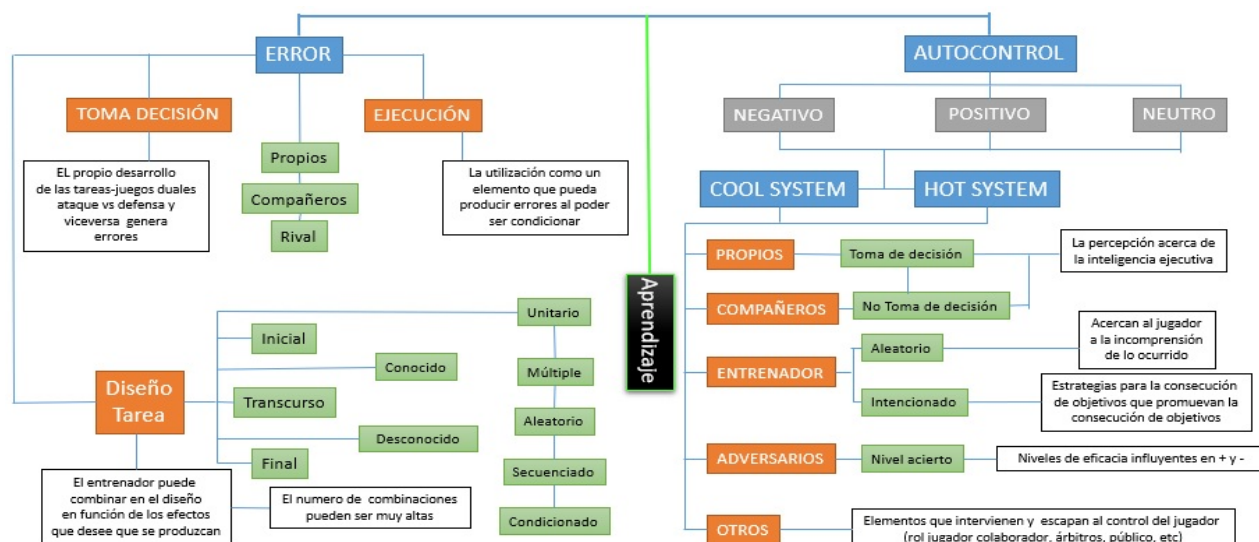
ERROR

TOMA DECISIÓN

EL propio desarrollo de las tareas-juegos duales ataque vs defensa y viceversa genera errores

Propios

Compañeros

Rival

EJECUCIÓN

La utilización como un elemento que pueda producir errores al poder ser condicionar

AUTOCONTROL

NEGATIVO

POSITIVO

NEUTRO

COOL SYSTEM

HOT SYSTEM

Aprendizaje

PROPIOS

Toma de decisión

La percepción acerca de la inteligencia ejecutiva

COMPAÑEROS

No Toma de decisión

ENTRENADOR

Aleatorio

Acercan al jugador a la incomprensión de lo ocurrido

Intencionado

Estrategias para la consecución de objetivos que promuevan la consecución de objetivos

ADVERSARIOS

Nivel acierto

Niveles de eficacia influyentes en + y -

OTROS

Elementos que intervienen y escapan al control del jugador (rol jugador colaborador, árbitros, público, etc)

Diseño Tarea

Inicial

Conocido

Transcurso

Desconocido

Final

Unitario

Múltiple

Aleatorio

Secuenciado

Condicionado

El entrenador puede combinar en el diseño en función de los efectos que desee que se produzcan

El numero de combinaciones pueden ser muy altas